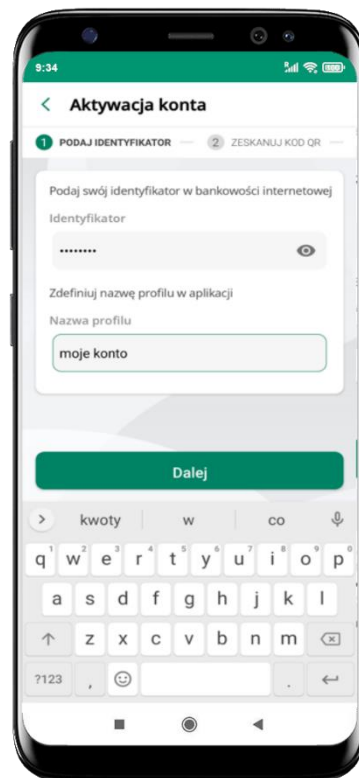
9:34

Aktywacja konta

1 PODAJ IDENTYFIKATOR
2 ZESKANUJ KOD QR

Podaj swój identyfikator w bankowości internetowej

Identyfikator

••••••••

Zdefiniuj nazwę profilu w aplikacji

Nazwa profilu

moje konto

Dalej

kwoty w co

q w e r t y u i o p
a s d f g h j k l
z x c v b n m
?123 , .